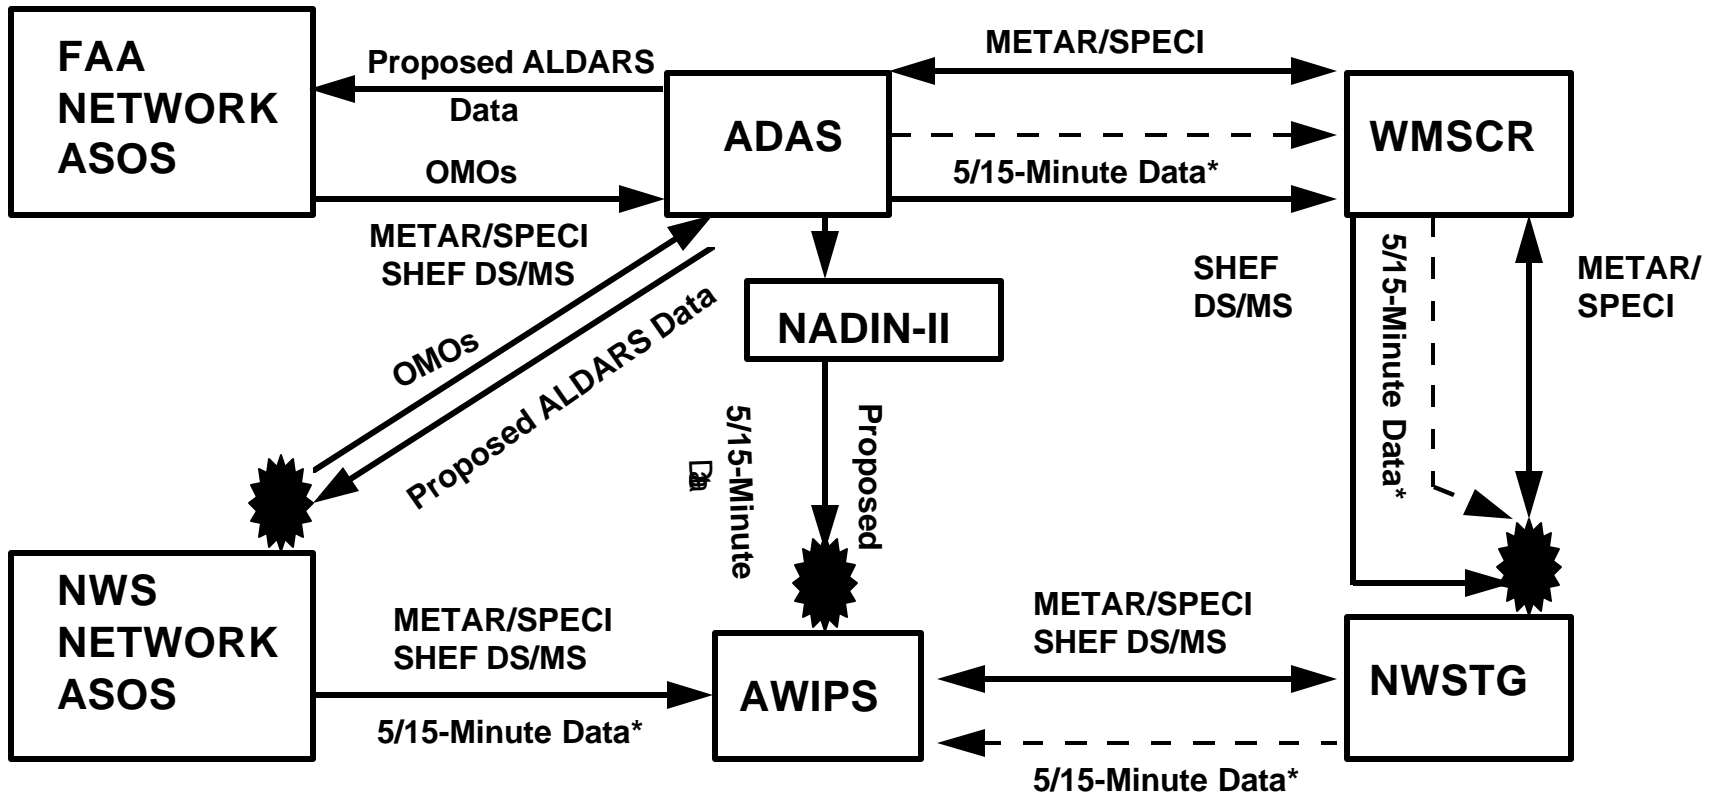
FAA NETWORK ASOS

Proposed ALDARS Data

METAR/SPECI

ADAS

WMSCR

OMOs

5/15-Minute Data*

METAR/SPECI SHEF DS/MS

SHEF DS/MS

5/15-Minute Data*

METAR/ SPECI

NADIN-II

OMOs

Proposed ALDARS Data

5/15-Minute Data

Proposed

NWS NETWORK ASOS

METAR/SPECI SHEF DS/MS

METAR/SPECI SHEF DS/MS

AWIPS

NWSTG

5/15-Minute Data*

5/15-Minute Data*